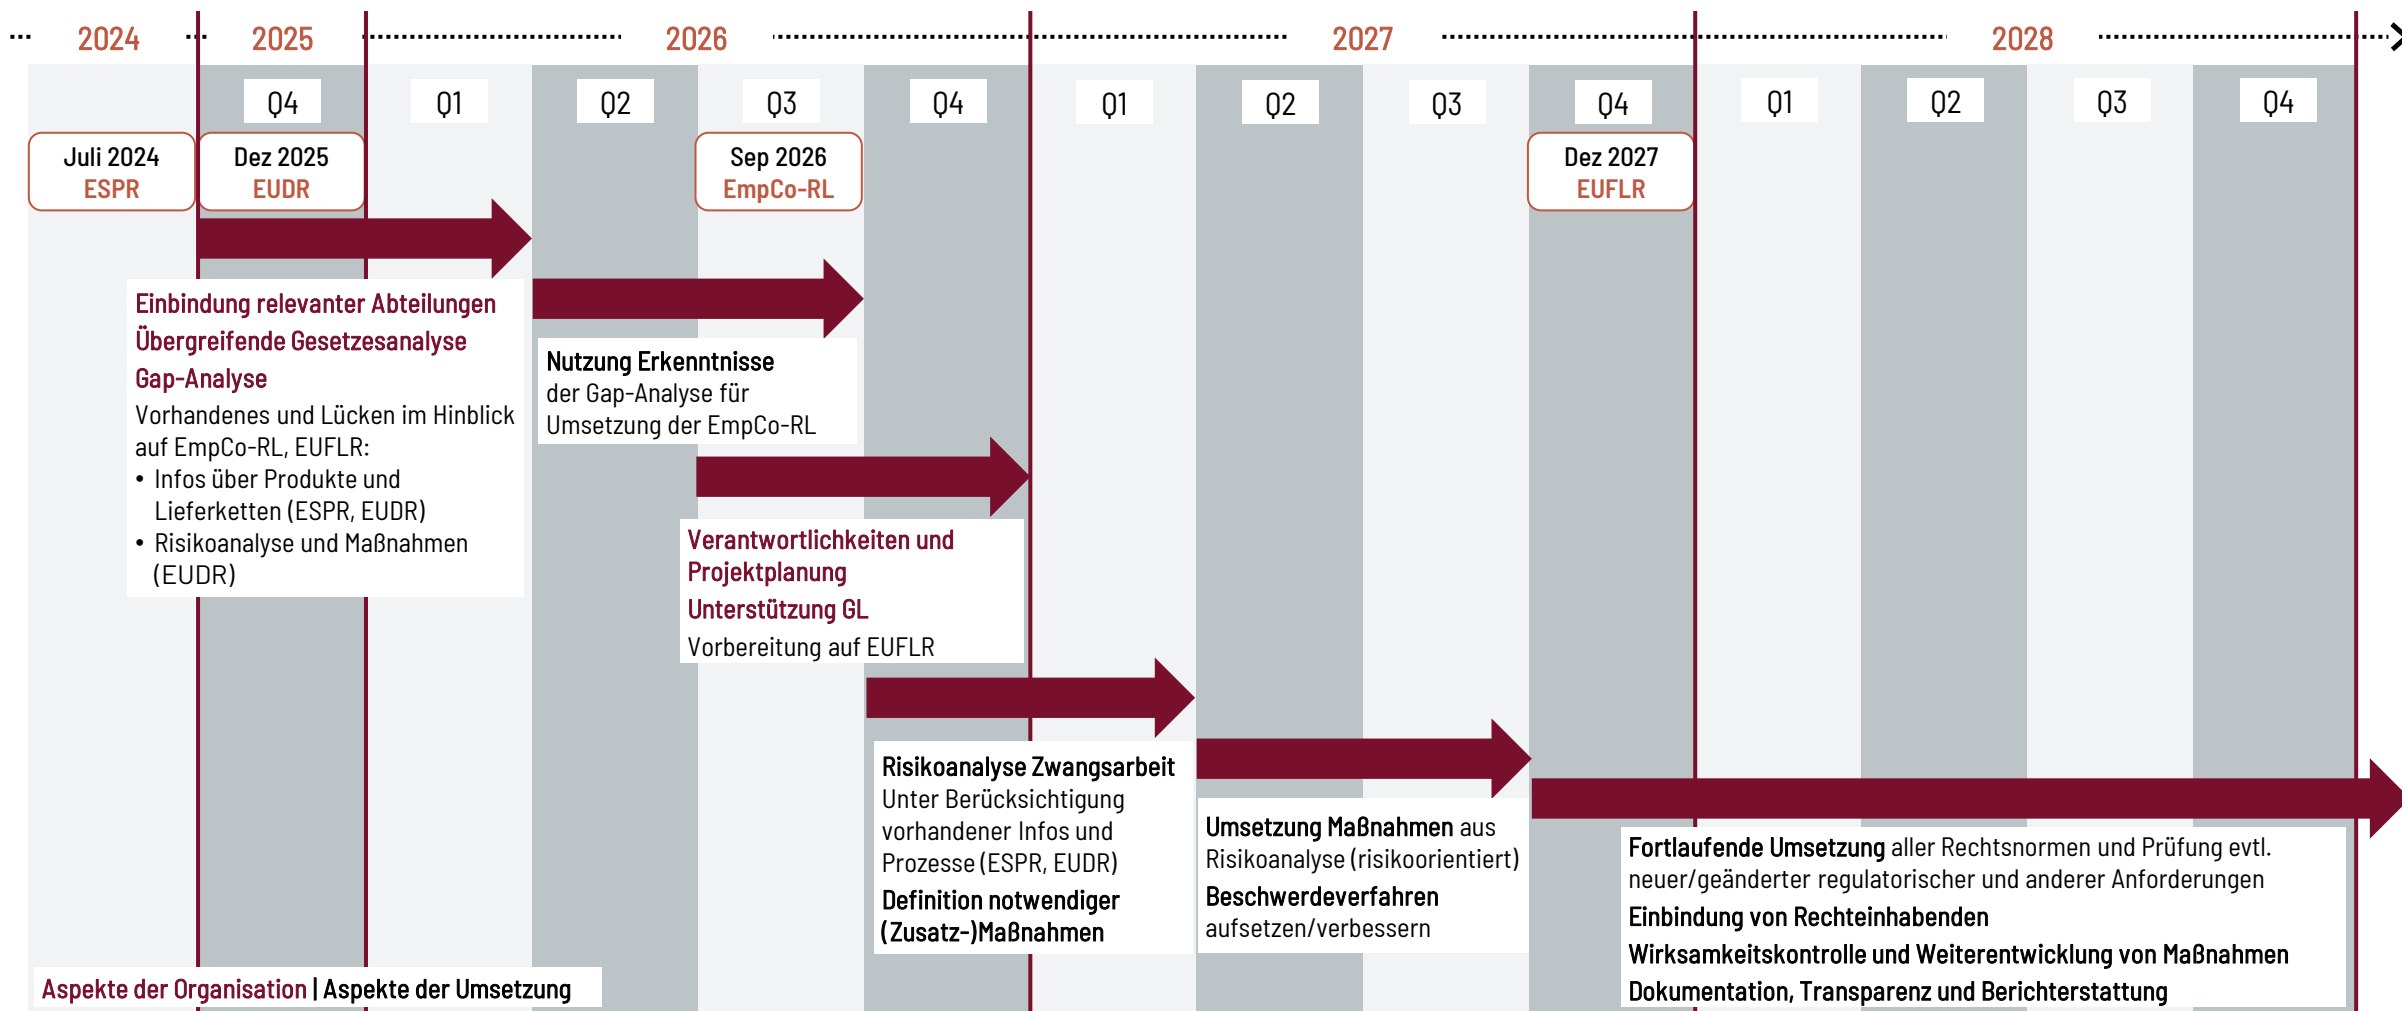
2024 2025 2026 2027 2028

Q4 Q1 Q2 Q3 Q4 Q1 Q2 Q3 Q4 Q1 Q2 Q3 Q4

Juli 2024
ESPR

Dez 2025
EUDR

Sep 2026
EmpCo-RL

Dez 2027
EUFLR

Einbindung relevanter Abteilungen
Übergreifende Gesetzesanalyse
Gap-Analyse
Vorhandenes und Lücken im Hinblick auf EmpCo-RL, EUFLR:
• Infos über Produkte und Lieferketten (ESPR, EUDR)
• Risikoanalyse und Maßnahmen (EUDR)

Nutzung Erkenntnisse der Gap-Analyse für Umsetzung der EmpCo-RL

Verantwortlichkeiten und Projektplanung
Unterstützung GL
Vorbereitung auf EUFLR

Risikoanalyse Zwangsarbeit
Unter Berücksichtigung vorhandener Infos und Prozesse (ESPR, EUDR)
Definition notwendiger (Zusatz-)Maßnahmen

Umsetzung Maßnahmen aus Risikoanalyse (risikoorientiert)
Beschwerdeverfahren aufsetzen/verbessern

Fortlaufende Umsetzung aller Rechtsnormen und Prüfung evtl. neuer/geänderter regulatorischer und anderer Anforderungen
Einbindung von Rechteinhabenden
Wirksamkeitskontrolle und Weiterentwicklung von Maßnahmen
Dokumentation, Transparenz und Berichterstattung

Aspekte der Organisation | Aspekte der Umsetzung